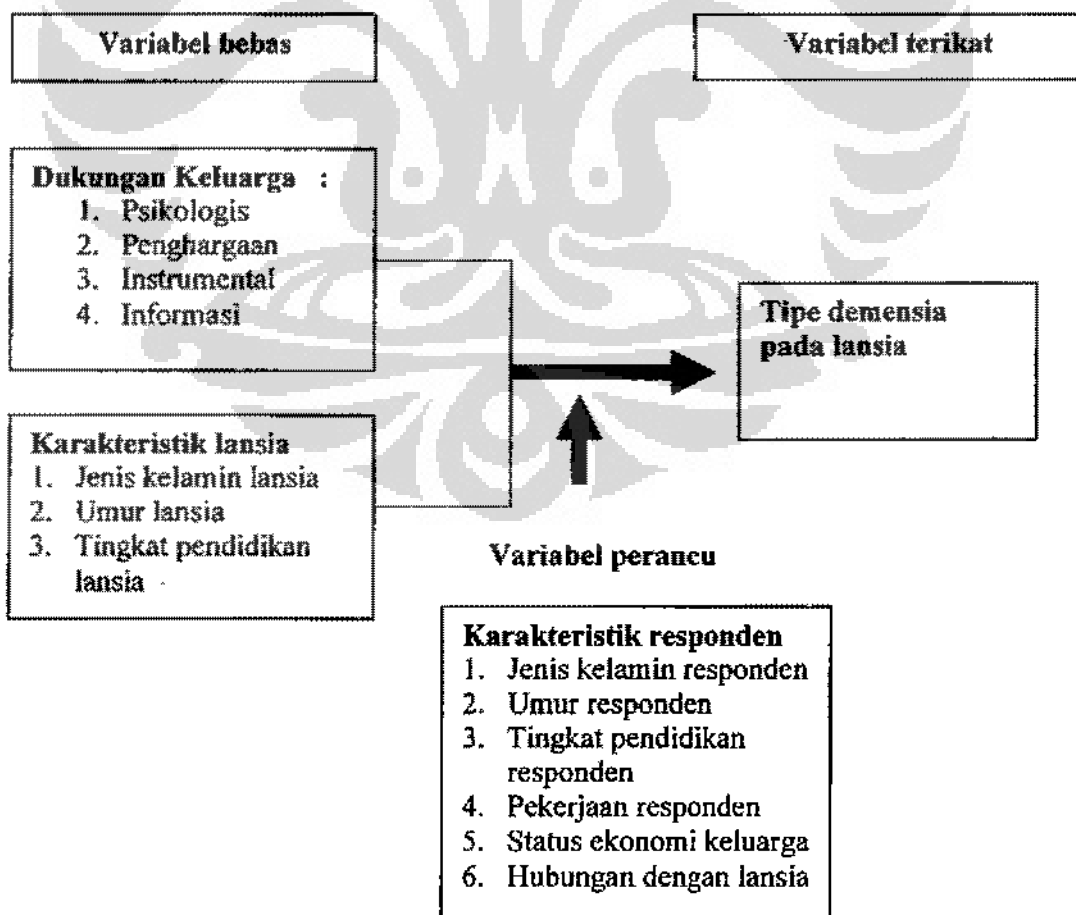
Variabel bebas

Variabel terikat

Dukungan Keluarga :
1. Psikologis
2. Penghargaan
3. Instrumental
4. Informasi

Tipe demensia pada lansia

Karakteristik lansia
1. Jenis kelamin lansia
2. Umur lansia
3. Tingkat pendidikan lansia

Variabel perancu

Karakteristik responden
1. Jenis kelamin responden
2. Umur responden
3. Tingkat pendidikan responden
4. Pekerjaan responden
5. Status ekonomi keluarga
6. Hubungan dengan lansia